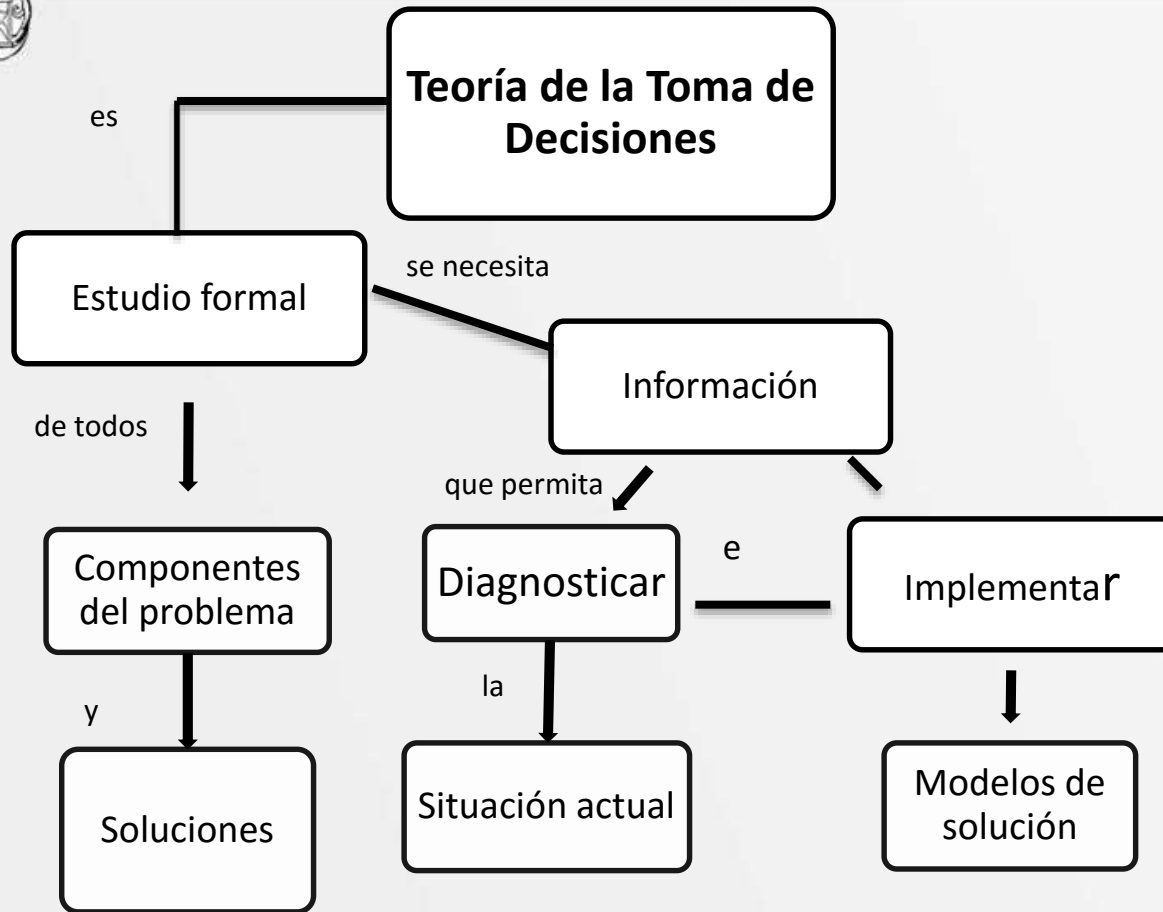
Teoría de la Toma de Decisiones

es

Estudio formal

se necesita

Información

de todos

que permita

Componentes del problema

Diagnosticar

e

Implementar

y

la

Soluciones

Situación actual

Modelos de solución